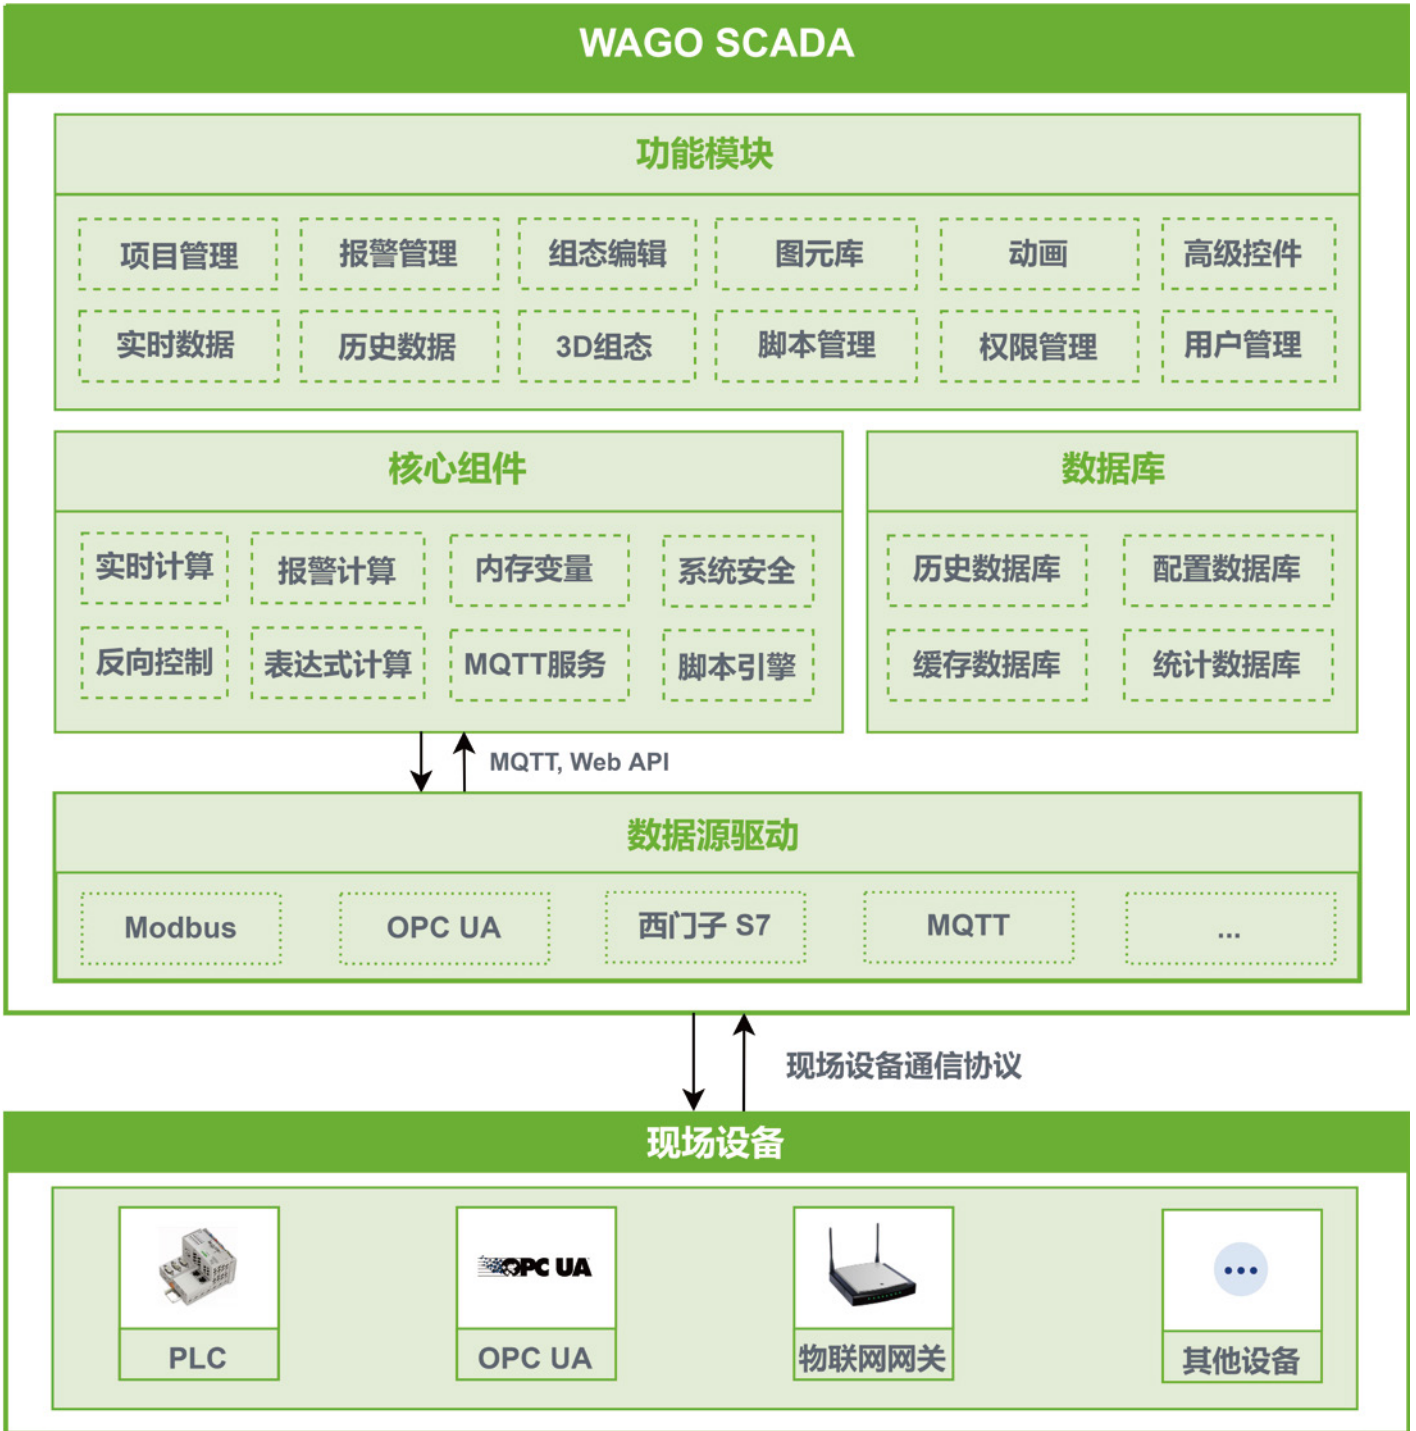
WAGO SCADA

功能模块

项目管理 报警管理 组态编辑 图元库 动画 高级控件

实时数据 历史数据 3D组态 脚本管理 权限管理 用户管理

核心组件

实时计算 报警计算 内存变量 系统安全

反向控制 表达式计算 MQTT服务 脚本引擎

数据库

历史数据库 配置数据库

缓存数据库 统计数据库

MQTT, Web API

数据源驱动

Modbus OPC UA 西门子 S7 MQTT ...

现场设备通信协议

现场设备

OPC UA

PLC OPC UA 物联网网关 其他设备